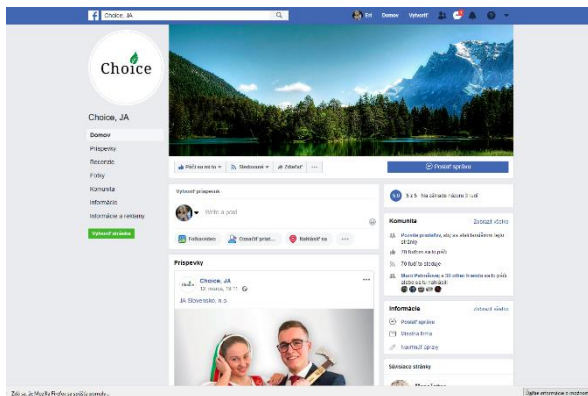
Choice, JA

Erl Domov Vytvoriť

Choice

Choice, JA

Domov
Príspevky
Recenzie
Fotky
Komunita
Informácie
Informácie a reklamy

Vytvoriť stránku

Páči sa mi to
Sledované
Zdieľať
...

Poslať správu

Vytvoriť príspevok

Napíšte príspevok...

Fotka/video
Označiť priat...
Nahlásiť sa
...

Príspevky

Choice, JA
12. marca, 19:11

JA Slovensko, n.o.

5 z 5 · Na základe názoru 1 ľudí

Komunita
Zobraziť všetko

Pozvite priateľov, aby sa stali fanúšikmi tejto stránky

70 ľuďom sa to páči

70 ľudí to sleduje

Marci Petrušková a 30 ďalších priateľov sa to páči alebo to tu nahlásili

Informácie
Zobraziť všetko

Poslať správu

Uveďte firmu

Navrhnúť úpravy

Súvisiace stránky

Zdá sa, že Mozilla Firefox je pomalý...

Zobraziť informácie o možnostiach